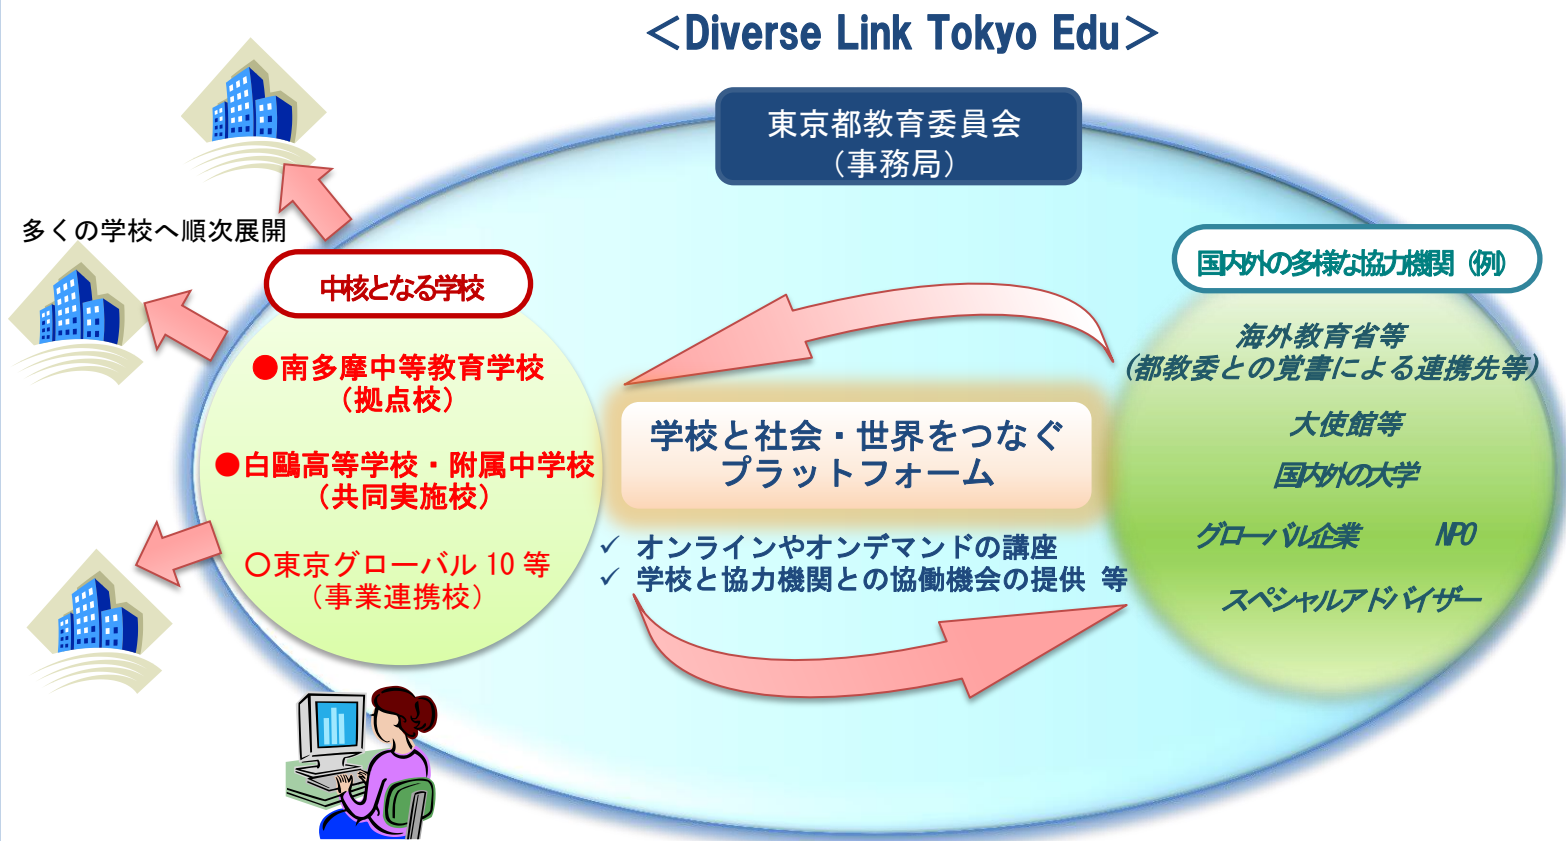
＜Diverse Link Tokyo Edu＞

東京都教育委員会
（事務局）

多くの学校へ順次展開

中核となる学校

●南多摩中等教育学校
（拠点校）

●白鷗高等学校・附属中学校
（共同実施校）

○東京グローバル 10 等
（事業連携校）

学校と社会・世界をつなぐ
プラットフォーム

✓ オンラインやオンデマンドの講座
✓ 学校と協力機関との協働機会の提供 等

国内外の多様な協力機関（例）

海外教育省等
（都教委との覚書による連携先等）

大使館等

国内外の大学

グローバル企業　NPO

スペシャルアドバイザー